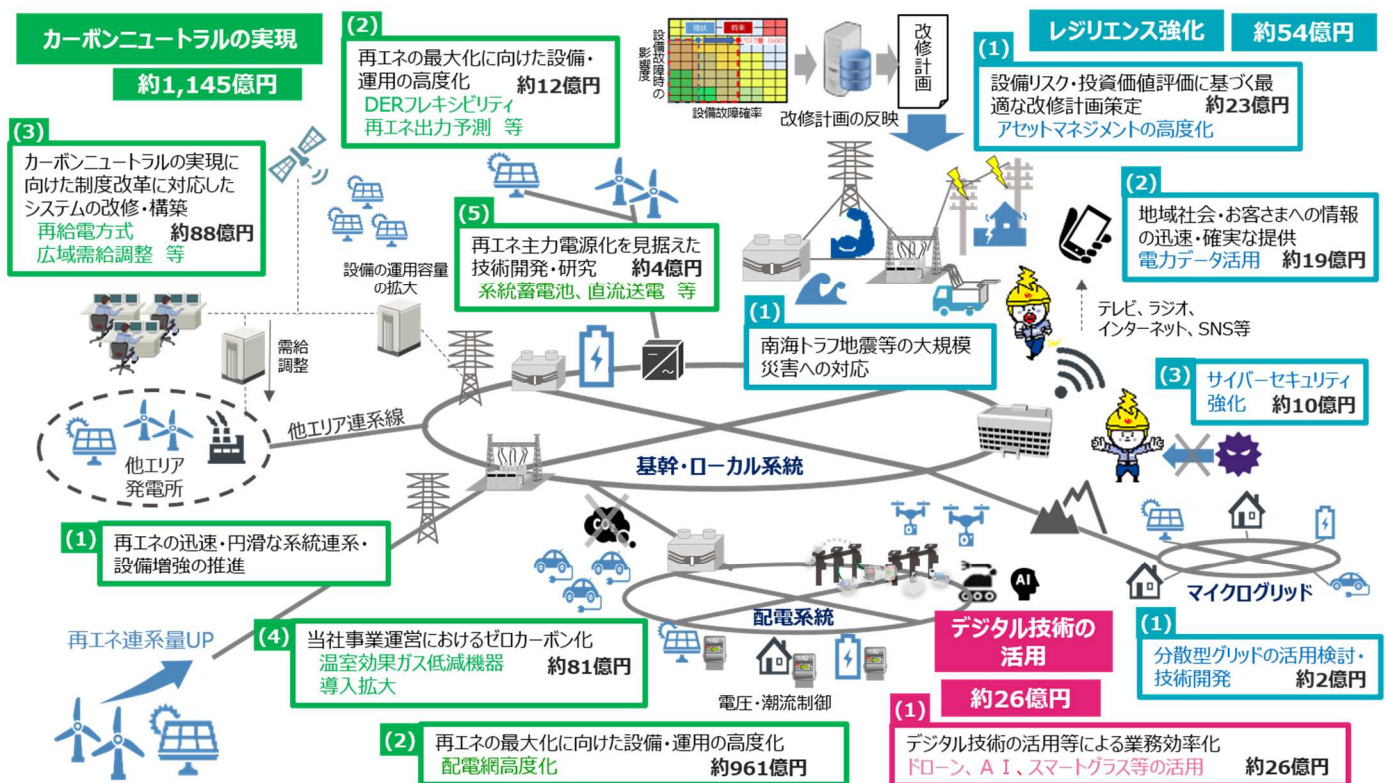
カーボンニュートラルの実現

約1,145億円

(3)
カーボンニュートラルの実現に向けた制度改革に対応したシステムの改修・構築
再給電方式　約88億円
広域需給調整　等

(2)
再エネの最大化に向けた設備・運用の高度化　約12億円
DERフレキシビリティ
再エネ出力予測　等

設備故障時の影響度

設備故障確率

改修計画

改修計画の反映

レジリエンス強化　約54億円

(1)
設備リスク・投資価値評価に基づく最適な改修計画策定　約23億円
アセットマネジメントの高度化

(2)
地域社会・お客さまへの情報の迅速・確実な提供
電力データ活用　約19億円

テレビ、ラジオ、インターネット、SNS等

(5)
再エネ主力電源化を見据えた技術開発・研究　約4億円
系統蓄電池、直流送電　等

設備の運用容量の拡大

需給調整

(1)
南海トラフ地震等の大規模災害への対応

(3)
サイバーセキュリティ強化　約10億円

他エリア連系線

他エリア発電所

基幹・ローカル系統

(1)
再エネの迅速・円滑な系統連系・設備増強の推進

マイクログリッド

(1)
分散型グリッドの活用検討・技術開発　約2億円

配電系統

再エネ連系量UP

(4)
当社事業運営におけるゼロカーボン化
温室効果ガス低減機器導入拡大　約81億円

電圧・潮流制御

デジタル技術の活用

約26億円

(2)
再エネの最大化に向けた設備・運用の高度化
配電網高度化　約961億円

(1)
デジタル技術の活用等による業務効率化
ドローン、AI、スマートグラス等の活用　約26億円

AI